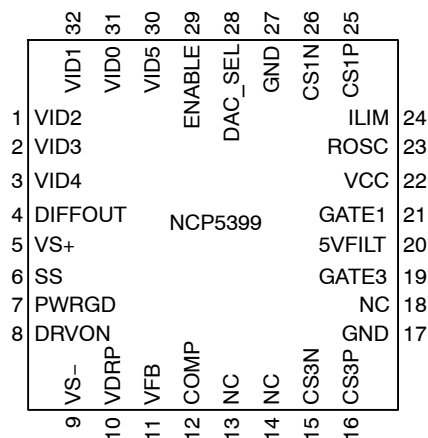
32 31 30 29 28 27 26 25
VID1 VID0 VID5 ENABLE DAC_SEL GND CS1N CS1P

1 VID2
2 VID3
3 VID4
4 DIFFOUT
5 VS+
6 SS
7 PWRGD
8 DRVON

ILIM 24
ROSC 23
VCC 22
GATE1 21
5VFILT 20
GATE3 19
NC 18
GND 17

NCP5399

VS– VDRP VFB COMP NC NC CS3N CS3P
9 10 11 12 13 14 15 16